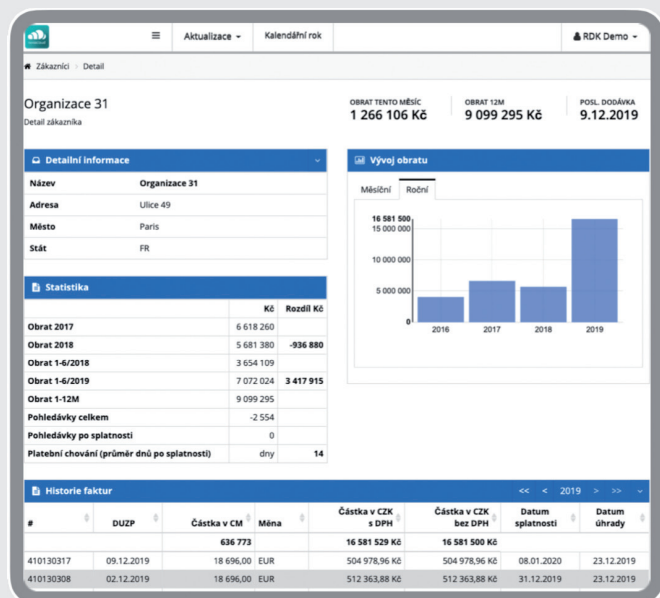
≡ Aktualizace ▾ Kalendářní rok RDK Demo ▾

Zákazníci > Detail

Organizace 31
Detail zákazníka

OBRAT TENTO MĚSÍC
1 266 106 Kč

OBRAT 12M
9 099 295 Kč

POSL. DODÁVKA
9.12.2019

Detailní informace

| Název | Organizace 31 |
|---|---|
| Adresa | Ulice 49 |
| Město | Paris |
| Stát | FR |

Vývoj obratu

Měsíční Roční

16 581 500
15 000 000
10 000 000
5 000 000
0
2016 2017 2018 2019

Statistika

| | Kč | Rozdíl Kč |
|---|---|---|
| Obrat 2017 | 6 618 260 | |
| Obrat 2018 | 5 681 380 | -936 880 |
| Obrat 1-6/2018 | 3 654 109 | |
| Obrat 1-6/2019 | 7 072 024 | 3 417 915 |
| Obrat 1-12M | 9 099 295 | |
| Pohledávky celkem | -2 554 | |
| Pohledávky po splatnosti | 0 | |
| Platební chování (průměr dnů po splatnosti) | dny | 14 |

Historie faktur

<< < 2019 > >>

| # | DUZP | Částka v CM | Měna | Částka v CZK s DPH | Částka v CZK bez DPH | Datum splatnosti | Datum úhrady |
|---|---|---|---|---|---|---|---|
| | | 636 773 | | 16 581 529 Kč | 16 581 500 Kč | | |
| 410130317 | 09.12.2019 | 18 696,00 | EUR | 504 978,96 Kč | 504 978,96 Kč | 08.01.2020 | 23.12.2019 |
| 410130308 | 02.12.2019 | 18 696,00 | EUR | 512 363,88 Kč | 512 363,88 Kč | 31.12.2019 | 23.12.2019 |